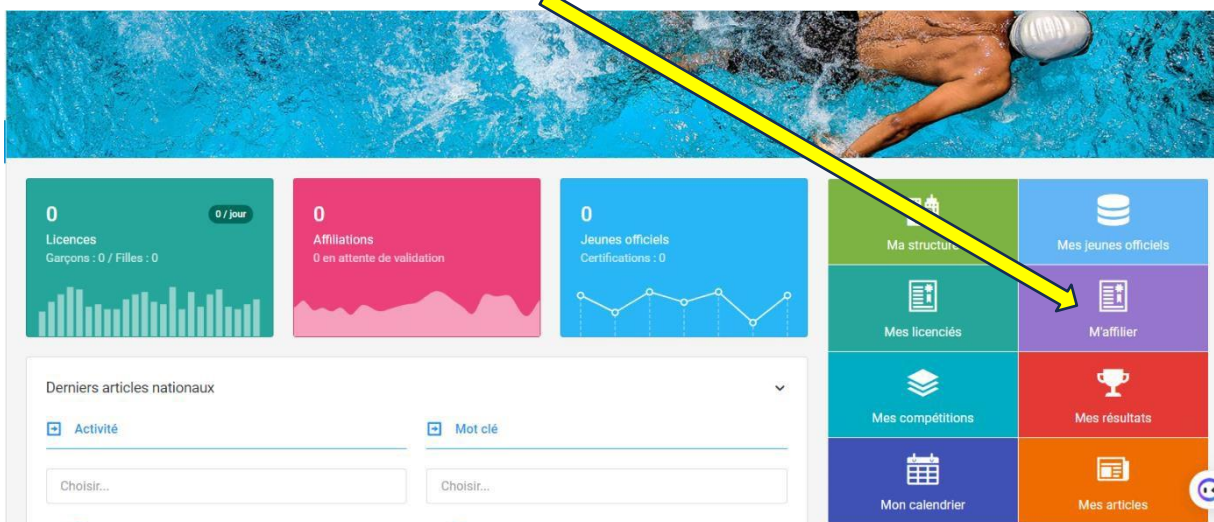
0

0 / jour

Licences

Garçons : 0 / Filles : 0

0

Affiliations

0 en attente de validation

0

Jeunes officiels

Certifications : 0

Ma structure

Mes jeunes officiels

Mes licenciés

M'affilier

Mes compétitions

Mes résultats

Mon calendrier

Mes articles

Derniers articles nationaux

Activité

Mot clé

Choisir...

Choisir...